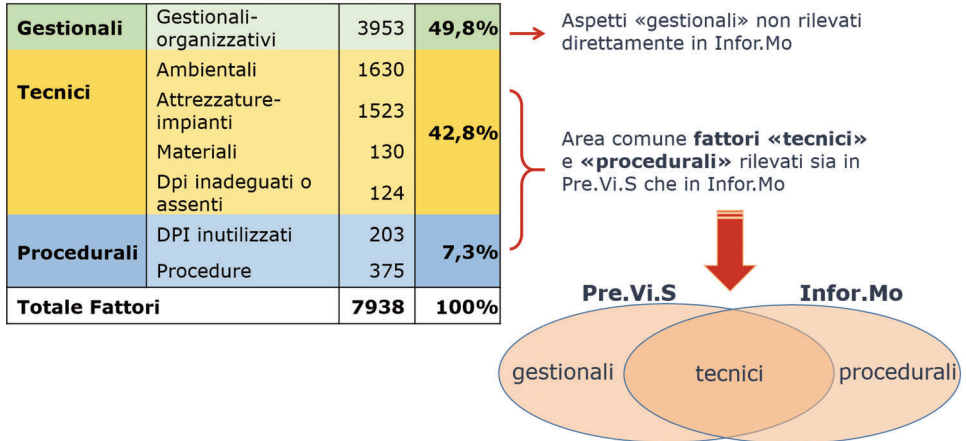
| | | | |
|---|---|---|---|
| **Gestionali** | Gestionali-organizzativi | 3953 | **49,8%** |
| **Tecnici** | Ambientali | 1630 | **42,8%** |
| | Attrezzature-impianti | 1523 | |
| | Materiali | 130 | |
| | Dpi inadeguati o assenti | 124 | |
| **Procedurali** | DPI inutilizzati | 203 | **7,3%** |
| | Procedure | 375 | |
| **Totale Fattori** | | **7938** | **100%** |

Aspetti «gestionali» non rilevati direttamente in Infor.Mo

Area comune **fattori «tecnici»** e **«procedurali»** rilevati sia in Pre.Vi.S che in Infor.Mo

**Pre.Vi.S**

**Infor.Mo**

gestionali

tecnici

procedurali